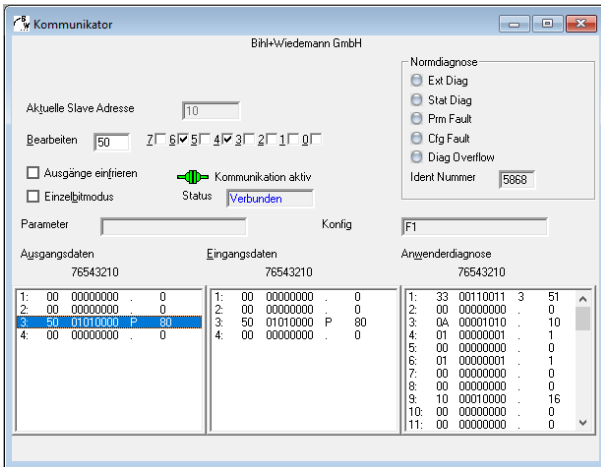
Kommunikator

Bihl+Wiedemann GmbH

Normdiagnose
Ext Diag
Stat Diag
Prm Fault
Cfg Fault
Diag Overflow
Ident Nummer 5868

Aktuelle Slave Adresse 10

Bearbeiten 50 7 6 5 4 3 2 1 0

Ausgänge einfrieren
Einzelbitmodus

Kommunikation aktiv
Status Verbunden

Parameter

Konfig F1

Ausgangsdaten
76543210

| | | | | |
|---|---|---|---|---|
| 1: | 00 | 00000000 | . | 0 |
| 2: | 00 | 00000000 | . | 0 |
| 3: | 50 | 01010000 | P | 80 |
| 4: | 00 | 00000000 | . | 0 |

Eingangsdaten
76543210

| | | | | |
|---|---|---|---|---|
| 1: | 00 | 00000000 | . | 0 |
| 2: | 00 | 00000000 | . | 0 |
| 3: | 50 | 01010000 | P | 80 |
| 4: | 00 | 00000000 | . | 0 |

Anwenderdiagnose
76543210

| | | | | |
|---|---|---|---|---|
| 1: | 33 | 00110011 | 3 | 51 |
| 2: | 00 | 00000000 | . | 0 |
| 3: | 0A | 00001010 | . | 10 |
| 4: | 01 | 00000001 | . | 1 |
| 5: | 00 | 00000000 | . | 0 |
| 6: | 01 | 00000001 | . | 1 |
| 7: | 00 | 00000000 | . | 0 |
| 8: | 00 | 00000000 | . | 0 |
| 9: | 10 | 00010000 | . | 16 |
| 10: | 00 | 00000000 | . | 0 |
| 11: | 00 | 00000000 | . | 0 |